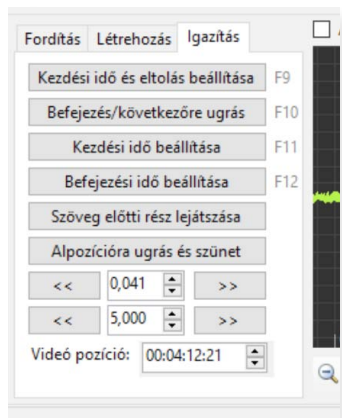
Fordítás Létrehozás Igazítás

Kezdési idő és eltolás beállítása F9

Befejezés/következőre ugrás F10

Kezdési idő beállítása F11

Befejezési idő beállítása F12

Szöveg előtti rész lejátszása

Alpozícióra ugrás és szünet

<< 0,041 >>

<< 5,000 >>

Videó pozíció: 00:04:12:21